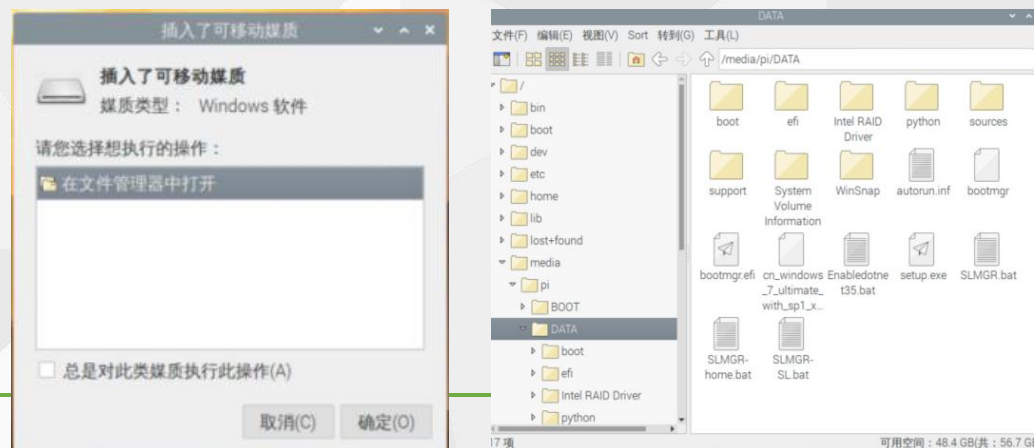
插入了可移动媒质

插入了可移动媒质
媒质类型： Windows 软件

请您选择想执行的操作：

在文件管理器中打开

总是对此类媒质执行此操作(A)

取消(C)
确定(O)

DATA

文件(F) 编辑(E) 视图(V) Sort 转到(G) 工具(L)

/media/pi/DATA

/
bin
boot
dev
etc
home
lib
lost+found
media
pi
BOOT
DATA
boot
efi
Intel RAID Driver
python

boot
efi
Intel RAID Driver
python
sources
support
System Volume Information
WinSnap
autorun.inf
bootmgr
bootmgr.efi
cn_windows_7_ultimate_with_sp1_x...
Enabledotnet35.bat
setup.exe
SLMGR.bat
SLMGR-home.bat
SLMGR-SL.bat

17 项
可用空间：48.4 GB(共：56.7 G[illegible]